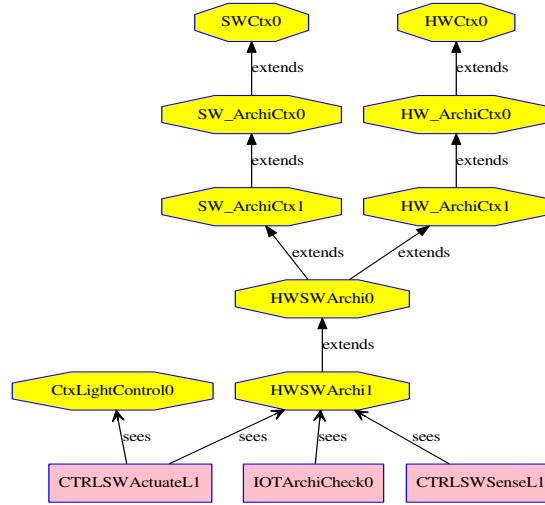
SWCtx0

HWCtx0

extends

extends

SW_ArchiCtx0

HW_ArchiCtx0

extends

extends

SW_ArchiCtx1

HW_ArchiCtx1

extends

extends

HWSWArchi0

extends

CtxLightControl0

HWSWArchi1

sees

sees

sees

sees

CTRLSWActuateL1

IOTArchiCheck0

CTRLSWSenseL1